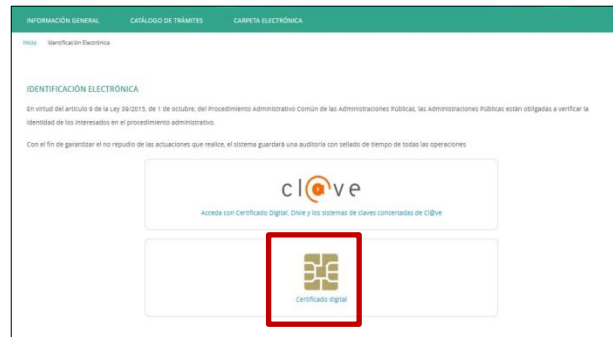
INFORMACIÓN GENERAL CATÁLOGO DE TRÁMITES CARPETA ELECTRÓNICA

Inicio Identificación Electrónica

IDENTIFICACIÓN ELECTRÓNICA

En virtud del artículo 9 de la Ley 39/2015, de 1 de octubre, del Procedimiento Administrativo Común de las Administraciones Públicas, las Administraciones Públicas están obligadas a verificar la identidad de los interesados en el procedimiento administrativo.

Con el fin de garantizar el no repudio de las actuaciones que realice, el sistema guardará una auditoría con sellado de tiempo de todas las operaciones

cl@ve

Acceda con Certificado Digital, DNIe y los sistemas de claves concertadas de Cl@ve

Certificado digital